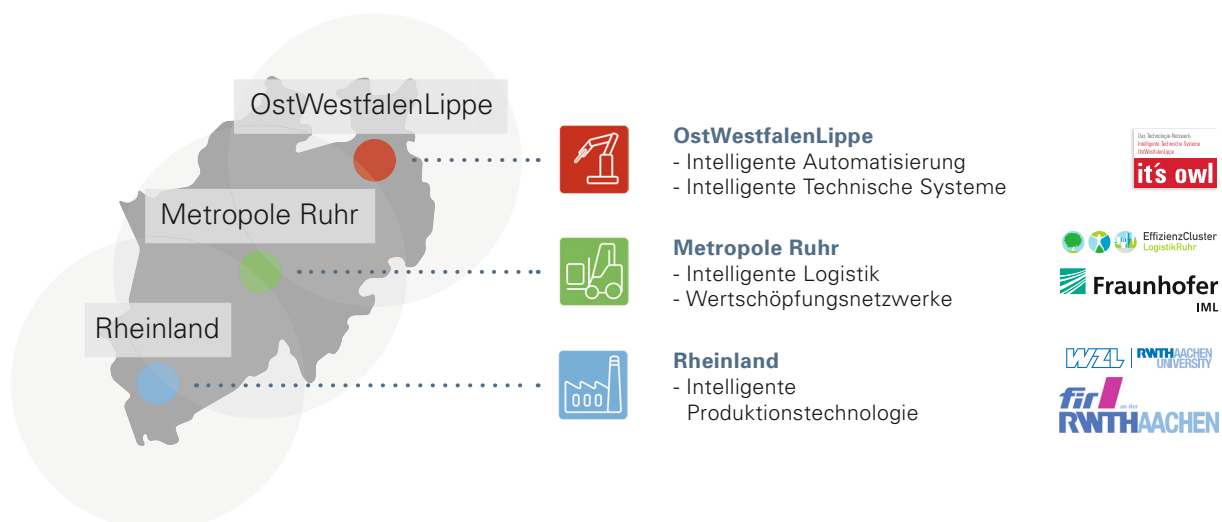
OstWestfalenLippe

Metropole Ruhr

Rheinland

OstWestfalenLippe
- Intelligente Automatisierung
- Intelligente Technische Systeme

Metropole Ruhr
- Intelligente Logistik
- Wertschöpfungsnetzwerke

Rheinland
- Intelligente Produktionstechnologie

Our Technology Network
Intelligent Technical Systems
OstWestfalenLippe
it's owl

EffizienzCluster LogistikRuhr

Fraunhofer
IML

WZL RWTHAACHEN UNIVERSITY

fir an der RWTHAACHEN